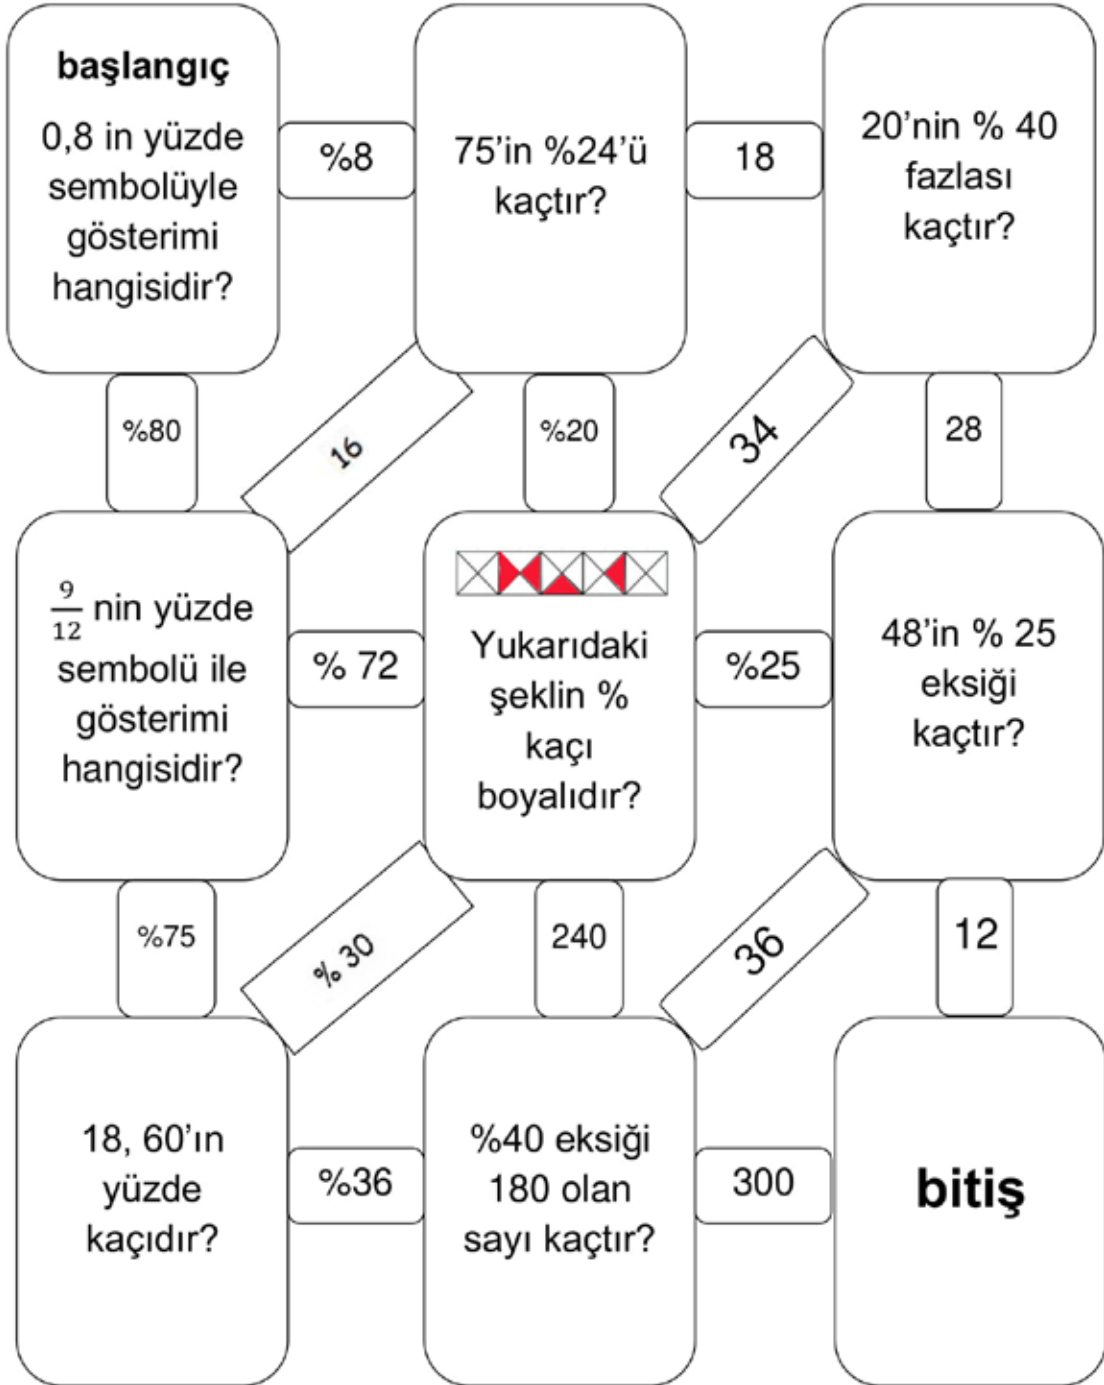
başlangıç

0,8 in yüzde sembolüyle gösterimi hangisidir?

%8

75'in %24'ü kaçtır?

18

20'nin % 40 fazlası kaçtır?

%80

16

%20

34

28

$\frac{9}{12}$ nin yüzde sembolü ile gösterimi hangisidir?

% 72

Yukarıdaki şeklin % kaçı boyalıdır?

%25

48'in % 25 eksiği kaçtır?

%75

% 30

240

36

12

18, 60'ın yüzde kaçıdır?

%36

%40 eksiği 180 olan sayı kaçtır?

300

bitiş